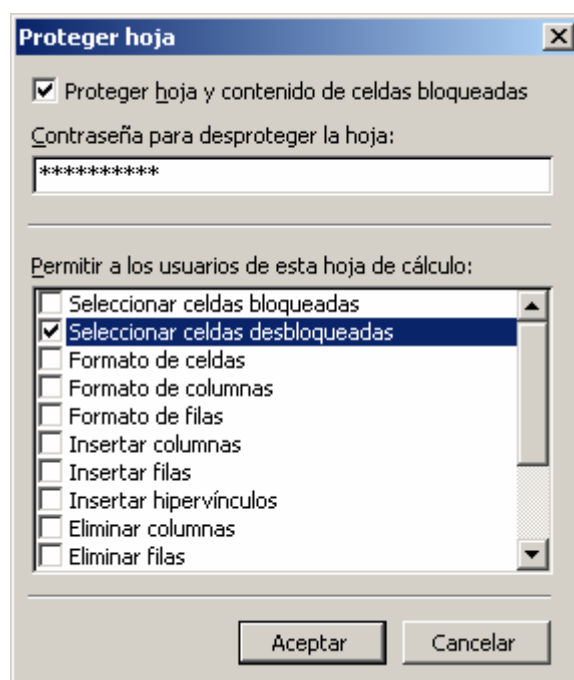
Proteger hoja

☑ Proteger hoja y contenido de celdas bloqueadas

Contraseña para desproteger la hoja:

**********

Permitir a los usuarios de esta hoja de cálculo:

☐ Seleccionar celdas bloqueadas
☑ Seleccionar celdas desbloqueadas
☐ Formato de celdas
☐ Formato de columnas
☐ Formato de filas
☐ Insertar columnas
☐ Insertar filas
☐ Insertar hipervínculos
☐ Eliminar columnas
☐ Eliminar filas

Aceptar
Cancelar